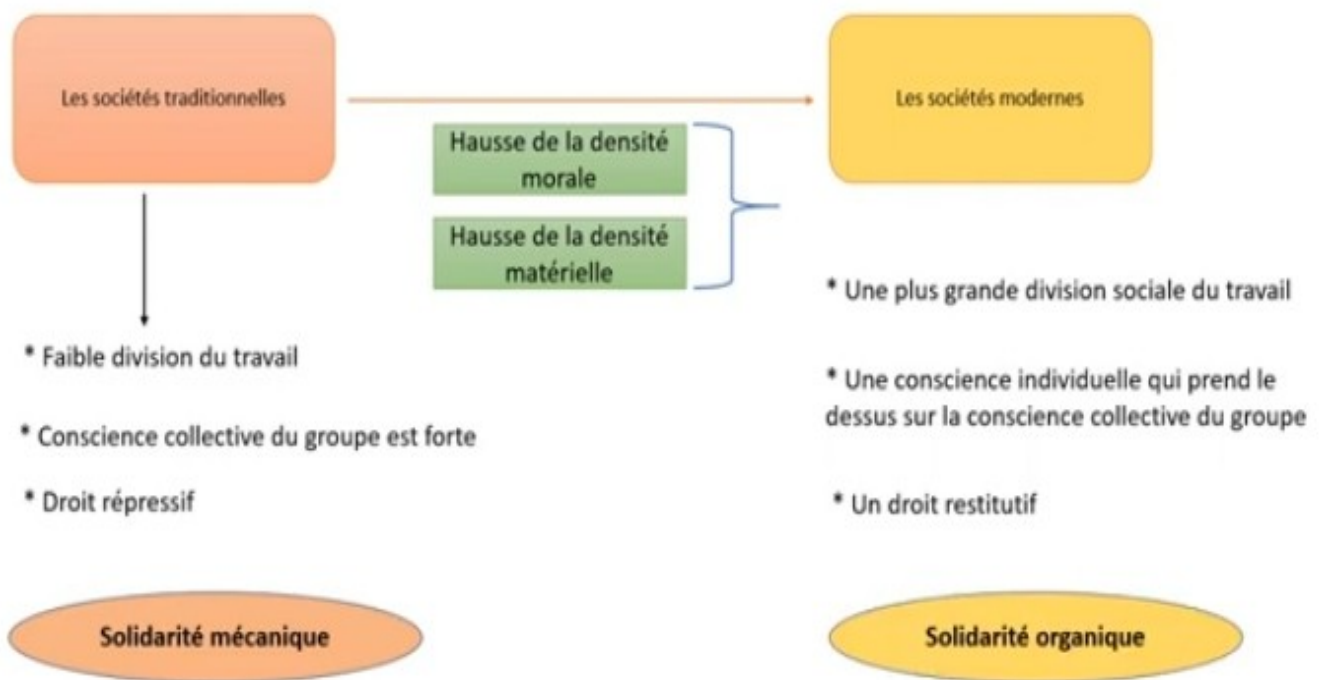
Les sociétés traditionnelles

Les sociétés modernes

Hausse de la densité morale

Hausse de la densité matérielle

* Faible division du travail

* Conscience collective du groupe est forte

* Droit répressif

* Une plus grande division sociale du travail

* Une conscience individuelle qui prend le dessus sur la conscience collective du groupe

* Un droit restitutif

Solidarité mécanique

Solidarité organique